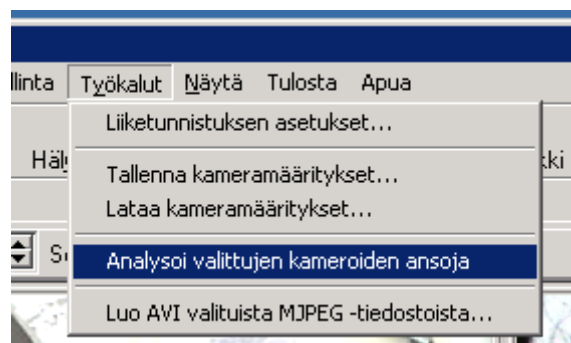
llinta Työkalut Näytä Tulosta Apua

Liiketunnistuksen asetukset...

Häl

Tallenna kameramääritykset...

kki

Lataa kameramääritykset...

S

Analysoi valittujen kameroiden ansoja

Luo AVI valituista MJPEG -tiedostoista...